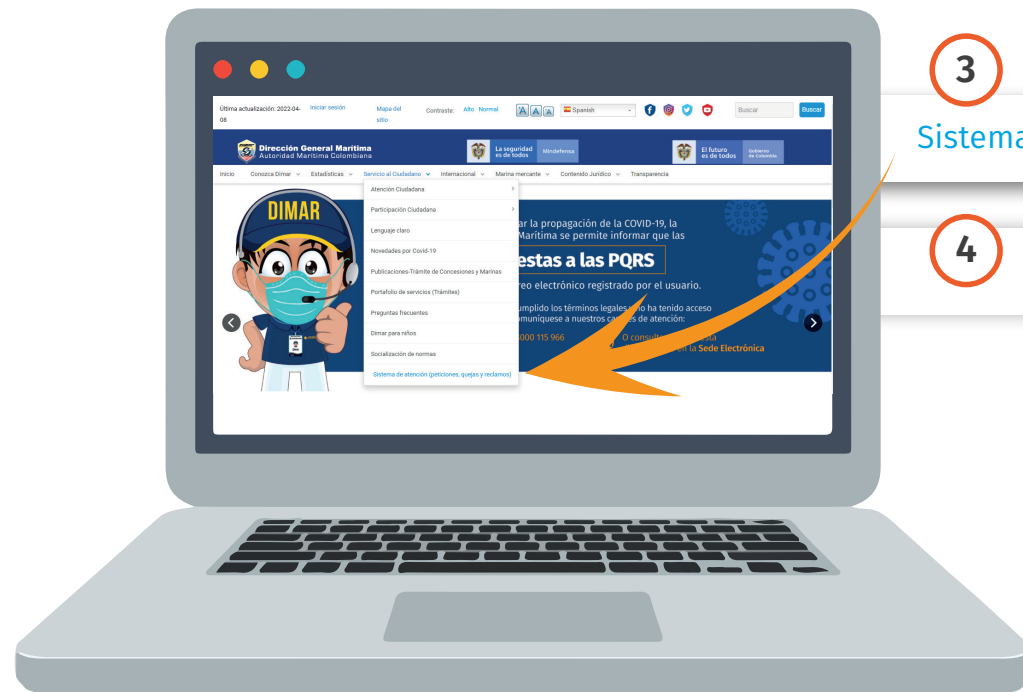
3

Sistema

4

Última actualización: 2022-04-08 Iniciar sesión Mapa del sitio Contraste: Alto Normal A A A Spanish Buscar Buscar

Dirección General Marítima
Autoridad Marítima Colombiana

La seguridad es de todos Mindefensa

El futuro es de todos Gobierno de Colombia

Inicio Conozca Dimar Estadísticas Servicio al Ciudadano Internacional Marina mercante Contenido Jurídico Transparencia

Atención Ciudadana
Participación Ciudadana
Lenguaje claro
Novedades por Covid-19
Publicaciones-Trámite de Concesiones y Marinas
Portafolio de servicios (Trámites)
Preguntas frecuentes
Dimar para niños
Socialización de normas
Sistema de atención (peticiones, quejas y reclamos)

DIMAR

ar la propagación de la COVID-19, la Marítima se permite informar que las

estas a las PQRS

reo electrónico registrado por el usuario.

umplido los términos legales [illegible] ha tenido acceso omuníquese a nuestros ca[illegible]es de atención:

000 115 966

O consult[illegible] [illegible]n la Sede Electrónica